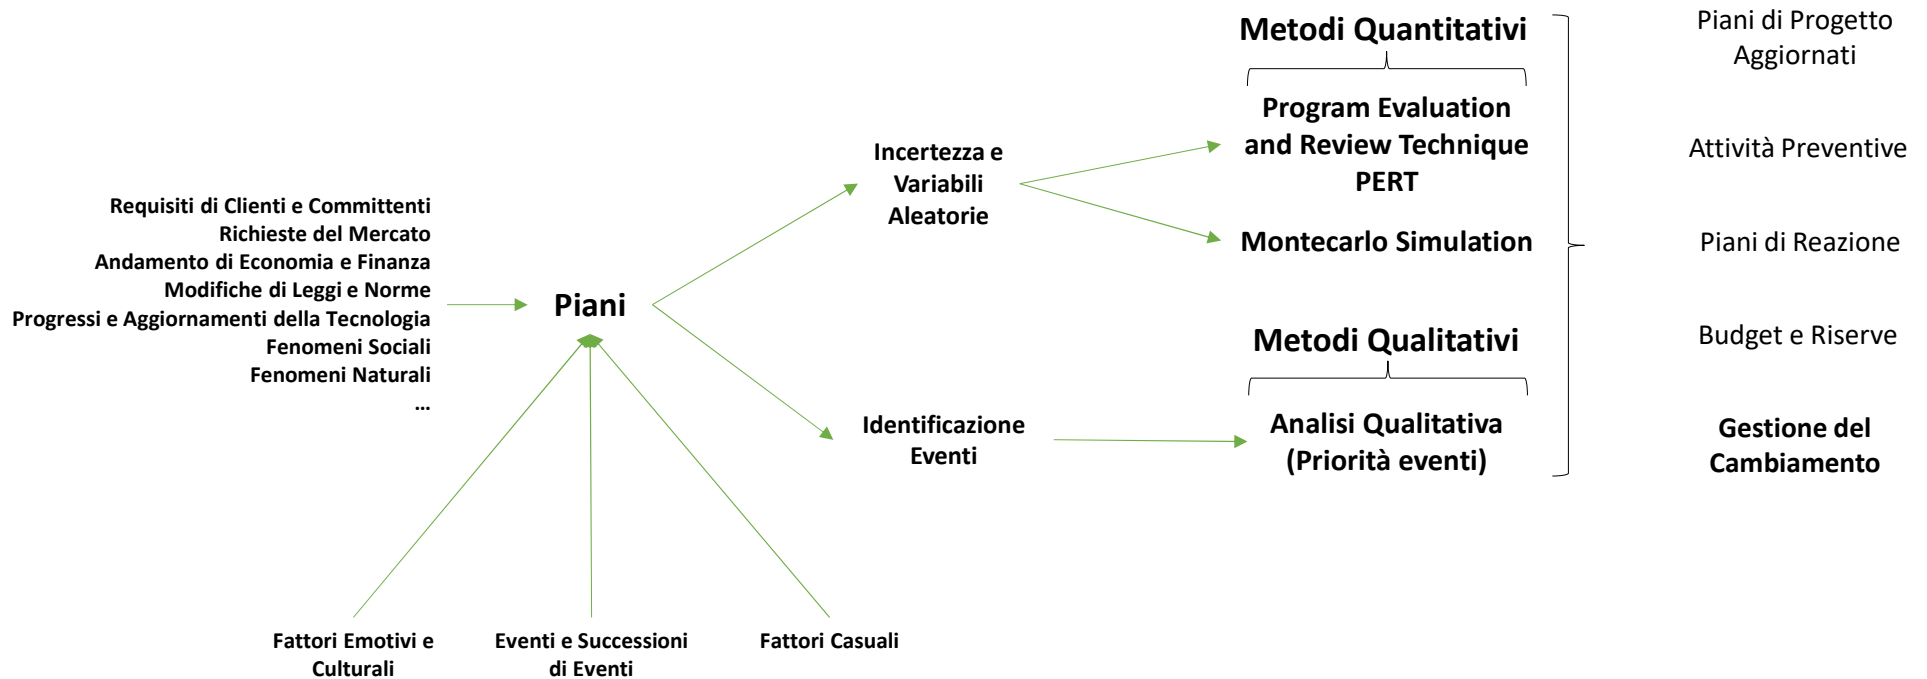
Requisiti di Clienti e Committenti
Richieste del Mercato
Andamento di Economia e Finanza
Modifiche di Leggi e Norme
Progressi e Aggiornamenti della Tecnologia
Fenomeni Sociali
Fenomeni Naturali
...

Piani

Incertezza e Variabili Aleatorie

Identificazione Eventi

Metodi Quantitativi

Program Evaluation and Review Technique PERT

Montecarlo Simulation

Metodi Qualitativi

Analisi Qualitativa (Priorità eventi)

Piani di Progetto Aggiornati

Attività Preventive

Piani di Reazione

Budget e Riserve

Gestione del Cambiamento

Fattori Emotivi e Culturali

Eventi e Successioni di Eventi

Fattori Casuali